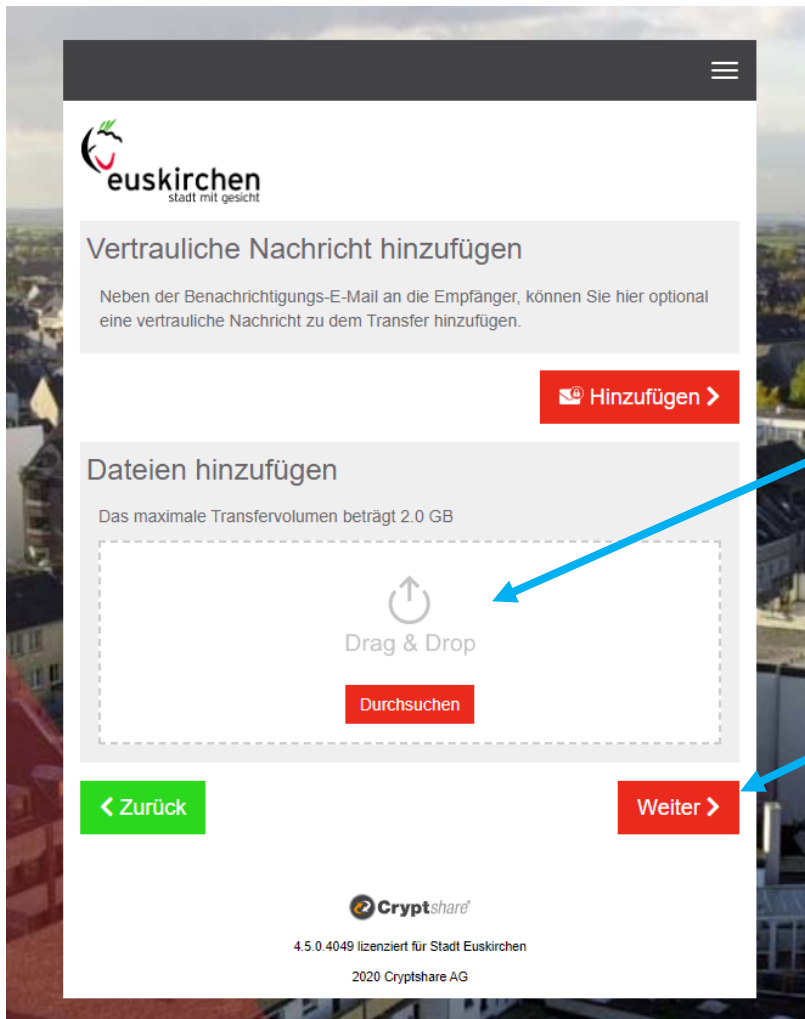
euskirchen
stadt mit gesicht

Vertrauliche Nachricht hinzufügen

Neben der Benachrichtigungs-E-Mail an die Empfänger, können Sie hier optional eine vertrauliche Nachricht zu dem Transfer hinzufügen.

Hinzufügen >

Dateien hinzufügen

Das maximale Transfervolumen beträgt 2.0 GB

Drag & Drop

Durchsuchen

< Zurück

Weiter >

Cryptshare

4.5.0.4049 lizenziert für Stadt Euskirchen

2020 Cryptshare AG